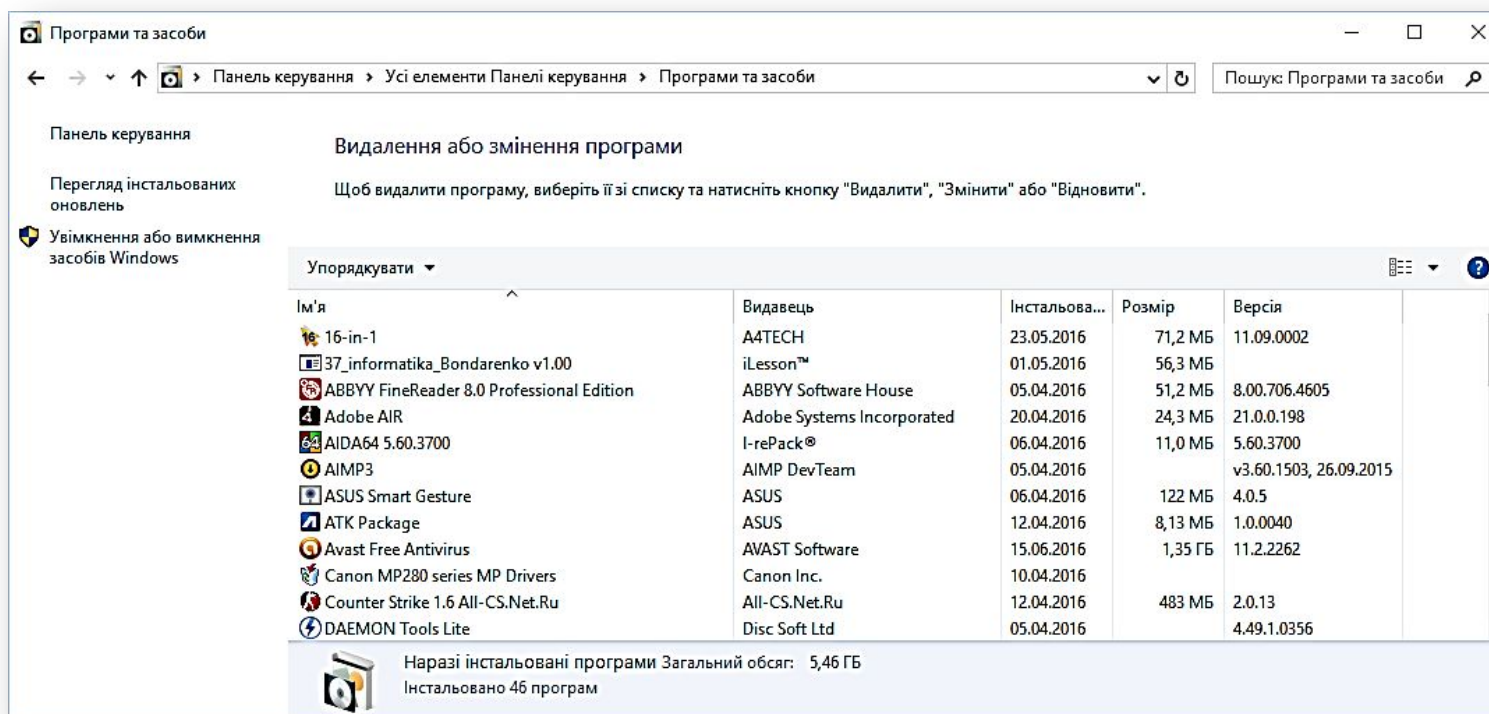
Програми та засоби

Панель керування › Усі елементи Панелі керування › Програми та засоби

Пошук: Програми та засоби

Панель керування

Перегляд інстальованих оновлень

Увімкнення або вимкнення засобів Windows

Видалення або змінення програми

Щоб видалити програму, виберіть її зі списку та натисніть кнопку "Видалити", "Змінити" або "Відновити".

Упорядкувати ▾

| Ім'я | Видавець | Інстальова... | Розмір | Версія |
|---|---|---|---|---|
| 16-in-1 | A4TECH | 23.05.2016 | 71,2 МБ | 11.09.0002 |
| 37_informatika_Bondarenko v1.00 | iLesson™ | 01.05.2016 | 56,3 МБ | |
| ABBYY FineReader 8.0 Professional Edition | ABBYY Software House | 05.04.2016 | 51,2 МБ | 8.00.706.4605 |
| Adobe AIR | Adobe Systems Incorporated | 20.04.2016 | 24,3 МБ | 21.0.0.198 |
| AIDA64 5.60.3700 | I-rePack® | 06.04.2016 | 11,0 МБ | 5.60.3700 |
| AIMP3 | AIMP DevTeam | 05.04.2016 | | v3.60.1503, 26.09.2015 |
| ASUS Smart Gesture | ASUS | 06.04.2016 | 122 МБ | 4.0.5 |
| ATK Package | ASUS | 12.04.2016 | 8,13 МБ | 1.0.0040 |
| Avast Free Antivirus | AVAST Software | 15.06.2016 | 1,35 ГБ | 11.2.2262 |
| Canon MP280 series MP Drivers | Canon Inc. | 10.04.2016 | | |
| Counter Strike 1.6 All-CS.Net.Ru | All-CS.Net.Ru | 12.04.2016 | 483 МБ | 2.0.13 |
| DAEMON Tools Lite | Disc Soft Ltd | 05.04.2016 | | 4.49.1.0356 |

Наразі інстальовані програми Загальний обсяг: 5,46 ГБ
Інстальовано 46 програм